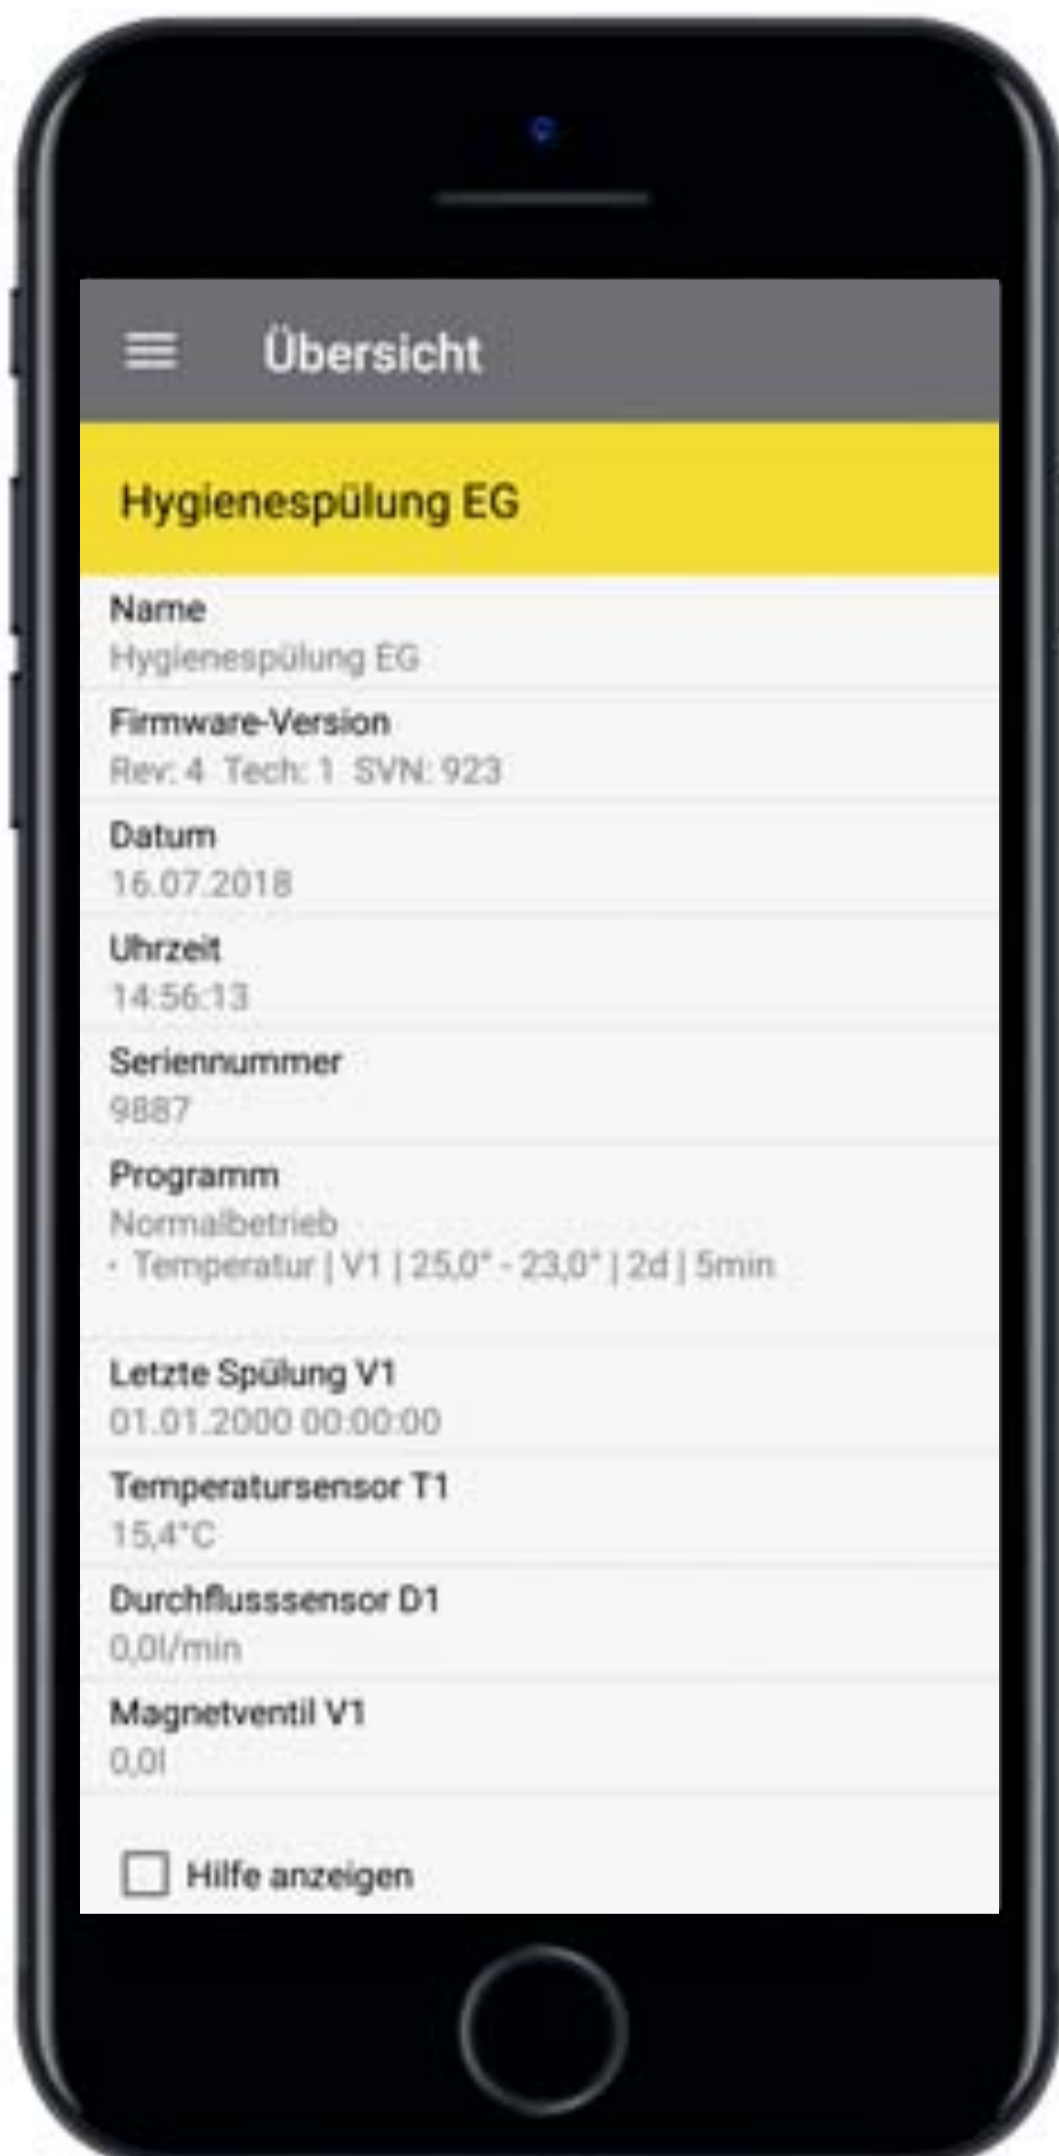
Übersicht

Hygienespülung EG

Name
Hygienespülung EG

Firmware-Version
Rev: 4 Tech: 1 SVN: 923

Datum
16.07.2018

Uhrzeit
14:56:13

Seriennummer
9887

Programm
Normalbetrieb
- Temperatur | V1 | 25,0° - 23,0° | 2d | 5min

Letzte Spülung V1
01.01.2000 00:00:00

Temperatursensor T1
15,4°C

Durchflusssensor D1
0,0l/min

Magnetventil V1
0,0l

Hilfe anzeigen